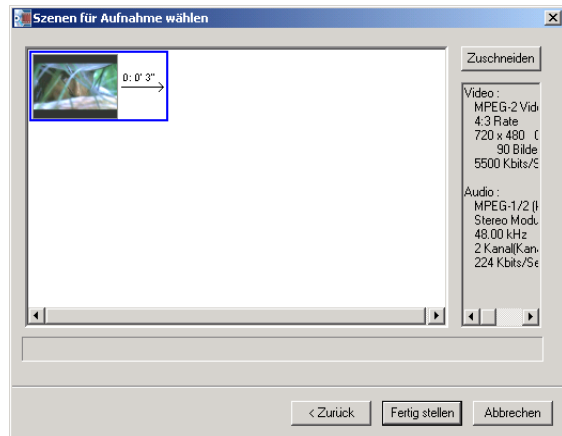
Szenen für Aufnahme wählen

0: 0' 3"

Zuschneiden

Video :
MPEG-2 Vid
4:3 Rate
720 x 480 (
90 Bilde
5500 Kbits/S

Audio :
MPEG-1/2 (
Stereo Modu
48.00 kHz
2 Kanal(Kan
224 Kbits/Se

< Zurück
Fertig stellen
Abbrechen